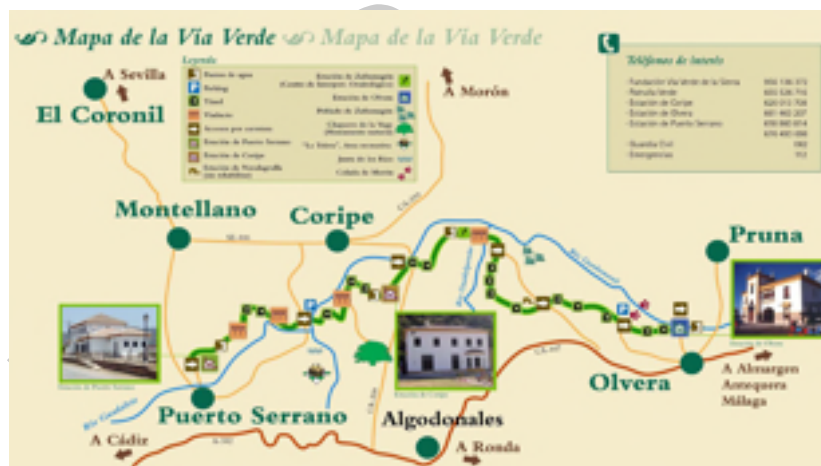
Mapa de la Vía Verde Mapa de la Vía Verde

Leyenda

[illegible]

Teléfonos de interés

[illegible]

A Sevilla

El Coronil

A Morón

Montellano

Coripe

Pruna

Puerto Serrano

Algodonales

Olvera

A Cádiz

A Ronda

A Almargen
Antequera
Málaga